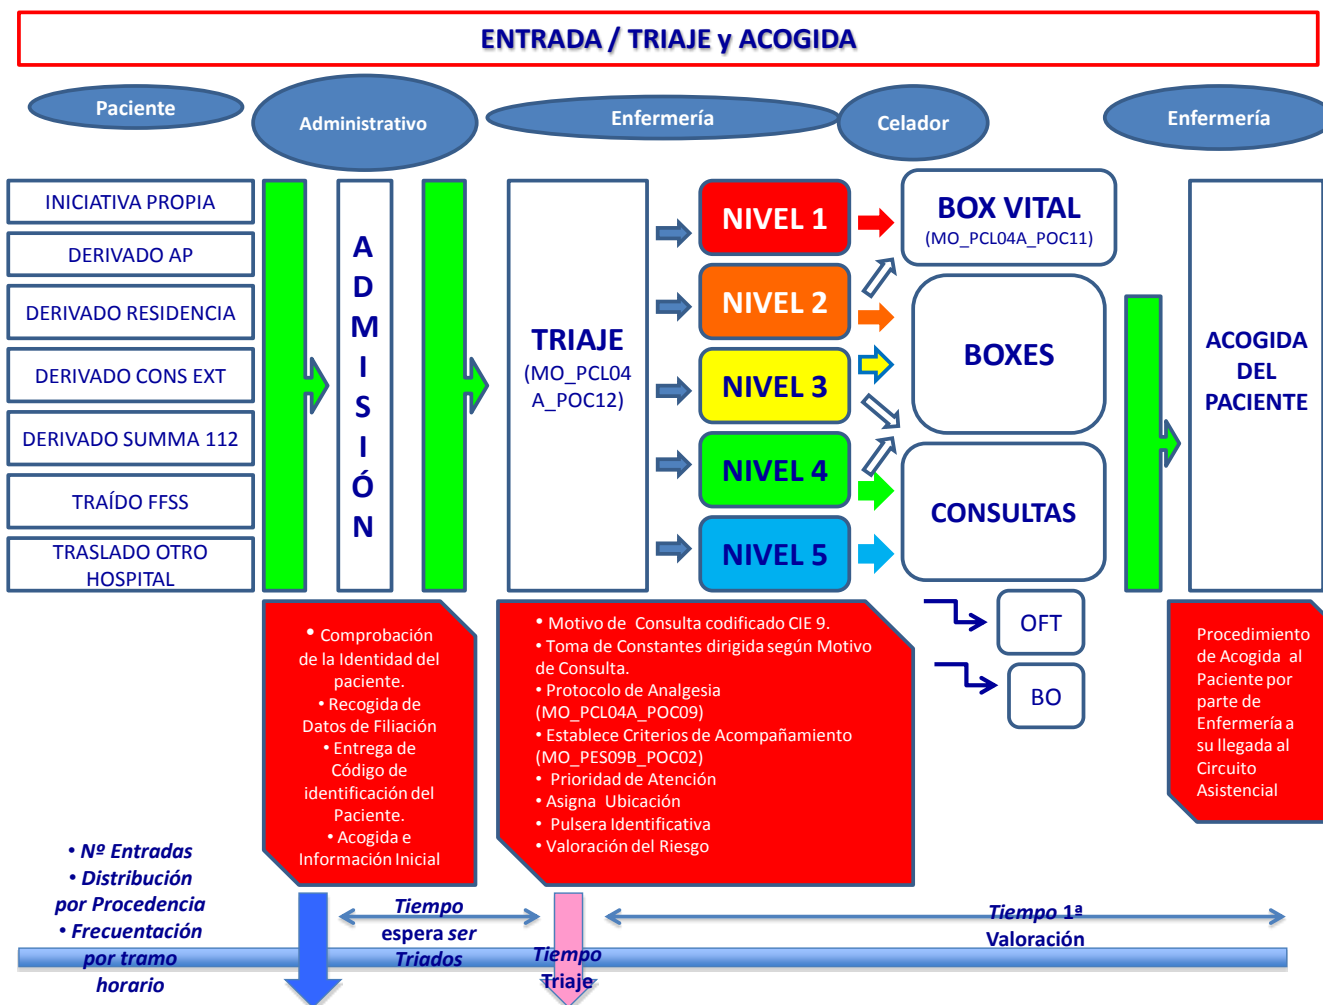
ENTRADA / TRIAJE y ACOGIDA

Paciente

Administrativo

Enfermería

Celador

Enfermería

INICIATIVA PROPIA

DERIVADO AP

DERIVADO RESIDENCIA

DERIVADO CONS EXT

DERIVADO SUMMA 112

TRAÍDO FFSS

TRASLADO OTRO HOSPITAL

A D M I S I Ó N

TRIAJE (MO_PCL04A_POC12)

NIVEL 1

NIVEL 2

NIVEL 3

NIVEL 4

NIVEL 5

BOX VITAL (MO_PCL04A_POC11)

BOXES

CONSULTAS

OFT

BO

ACOGIDA DEL PACIENTE

• Comprobación de la Identidad del paciente.
• Recogida de Datos de Filiación
• Entrega de Código de identificación del Paciente.
• Acogida e Información Inicial

• Motivo de Consulta codificado CIE 9.
• Toma de Constantes dirigida según Motivo de Consulta.
• Protocolo de Analgesia (MO_PCL04A_POC09)
• Establece Criterios de Acompañamiento (MO_PES09B_POC02)
• Prioridad de Atención
• Asigna Ubicación
• Pulsera Identificativa
• Valoración del Riesgo

Procedimiento de Acogida al Paciente por parte de Enfermería a su llegada al Circuito Asistencial

• Nº Entradas
• Distribución por Procedencia
• Frecuentación por tramo horario

Tiempo espera ser Triados

Tiempo Triaje

Tiempo 1ª Valoración